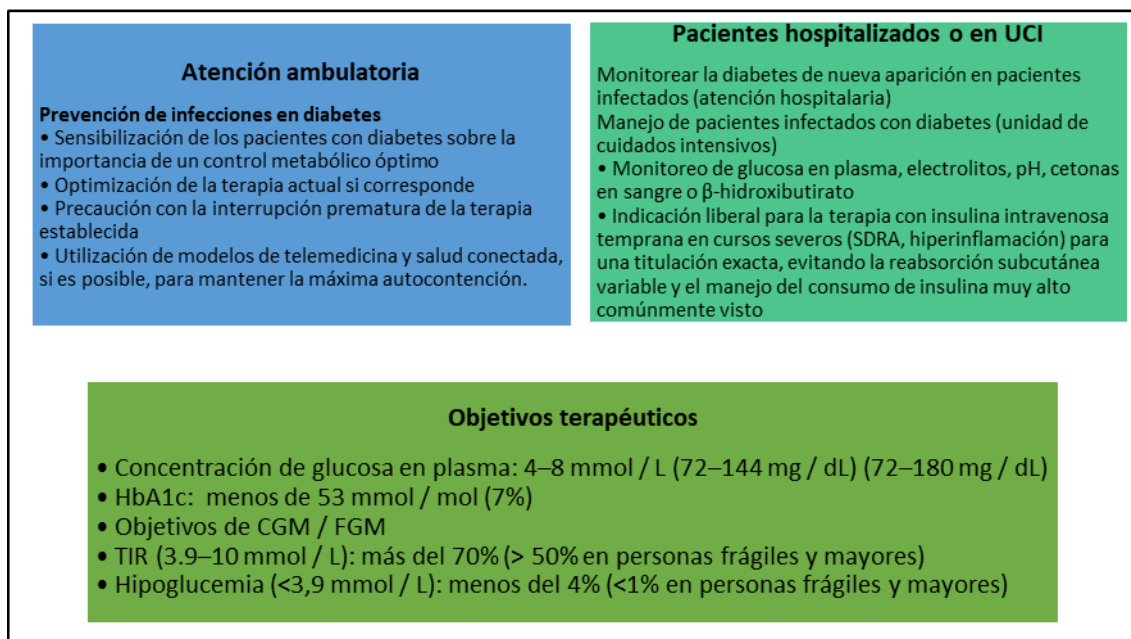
Atención ambulatoria

Prevención de infecciones en diabetes
• Sensibilización de los pacientes con diabetes sobre la importancia de un control metabólico óptimo
• Optimización de la terapia actual si corresponde
• Precaución con la interrupción prematura de la terapia establecida
• Utilización de modelos de telemedicina y salud conectada, si es posible, para mantener la máxima autocontención.

Pacientes hospitalizados o en UCI

Monitorear la diabetes de nueva aparición en pacientes infectados (atención hospitalaria)
Manejo de pacientes infectados con diabetes (unidad de cuidados intensivos)
• Monitoreo de glucosa en plasma, electrolitos, pH, cetonas en sangre o β-hidroxibutirato
• Indicación liberal para la terapia con insulina intravenosa temprana en cursos severos (SDRA, hiperinflamación) para una titulación exacta, evitando la reabsorción subcutánea variable y el manejo del consumo de insulina muy alto comúnmente visto

Objetivos terapéuticos

• Concentración de glucosa en plasma: 4–8 mmol / L (72–144 mg / dL) (72–180 mg / dL)
• HbA1c: menos de 53 mmol / mol (7%)
• Objetivos de CGM / FGM
• TIR (3.9–10 mmol / L): más del 70% (> 50% en personas frágiles y mayores)
• Hipoglucemia (<3,9 mmol / L): menos del 4% (<1% en personas frágiles y mayores)